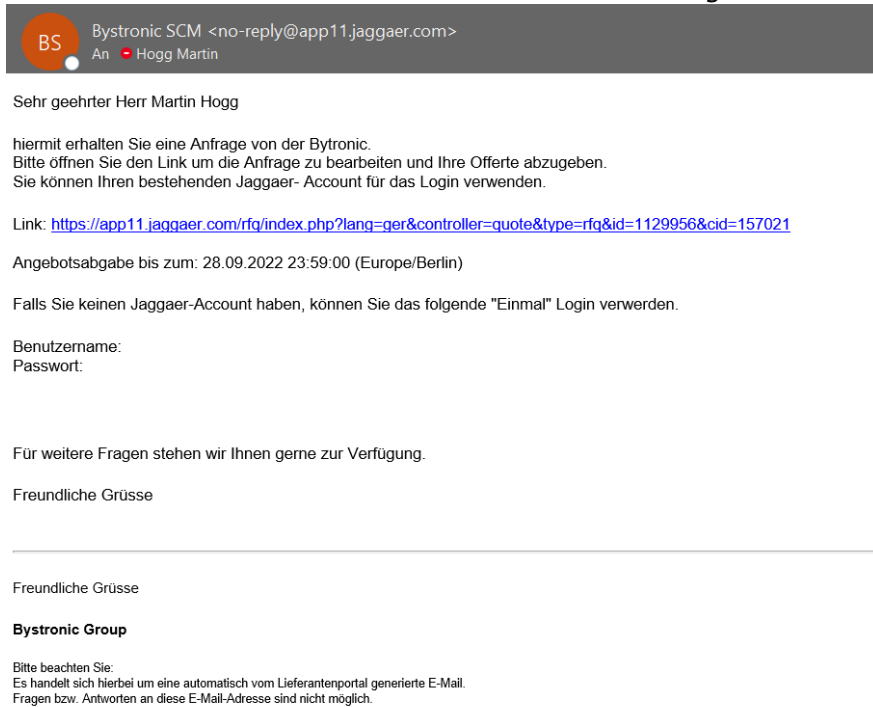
BS Bystronic SCM <no-reply@app11.jaggaer.com>
An Hogg Martin

Sehr geehrter Herr Martin Hogg

hiermit erhalten Sie eine Anfrage von der Bytronic.
Bitte öffnen Sie den Link um die Anfrage zu bearbeiten und Ihre Offerte abzugeben.
Sie können Ihren bestehenden Jaggaer- Account für das Login verwenden.

Link: https://app11.jaggaer.com/rfq/index.php?lang=ger&controller=quote&type=rfq&id=1129956&cid=157021

Angebotsabgabe bis zum: 28.09.2022 23:59:00 (Europe/Berlin)

Falls Sie keinen Jaggaer-Account haben, können Sie das folgende "Einmal" Login verwerden.

Benutzername:
Passwort:

Für weitere Fragen stehen wir Ihnen gerne zur Verfügung.

Freundliche Grüsse

Freundliche Grüsse

Bystronic Group

Bitte beachten Sie:
Es handelt sich hierbei um eine automatisch vom Lieferantenportal generierte E-Mail.
Fragen bzw. Antworten an diese E-Mail-Adresse sind nicht möglich.